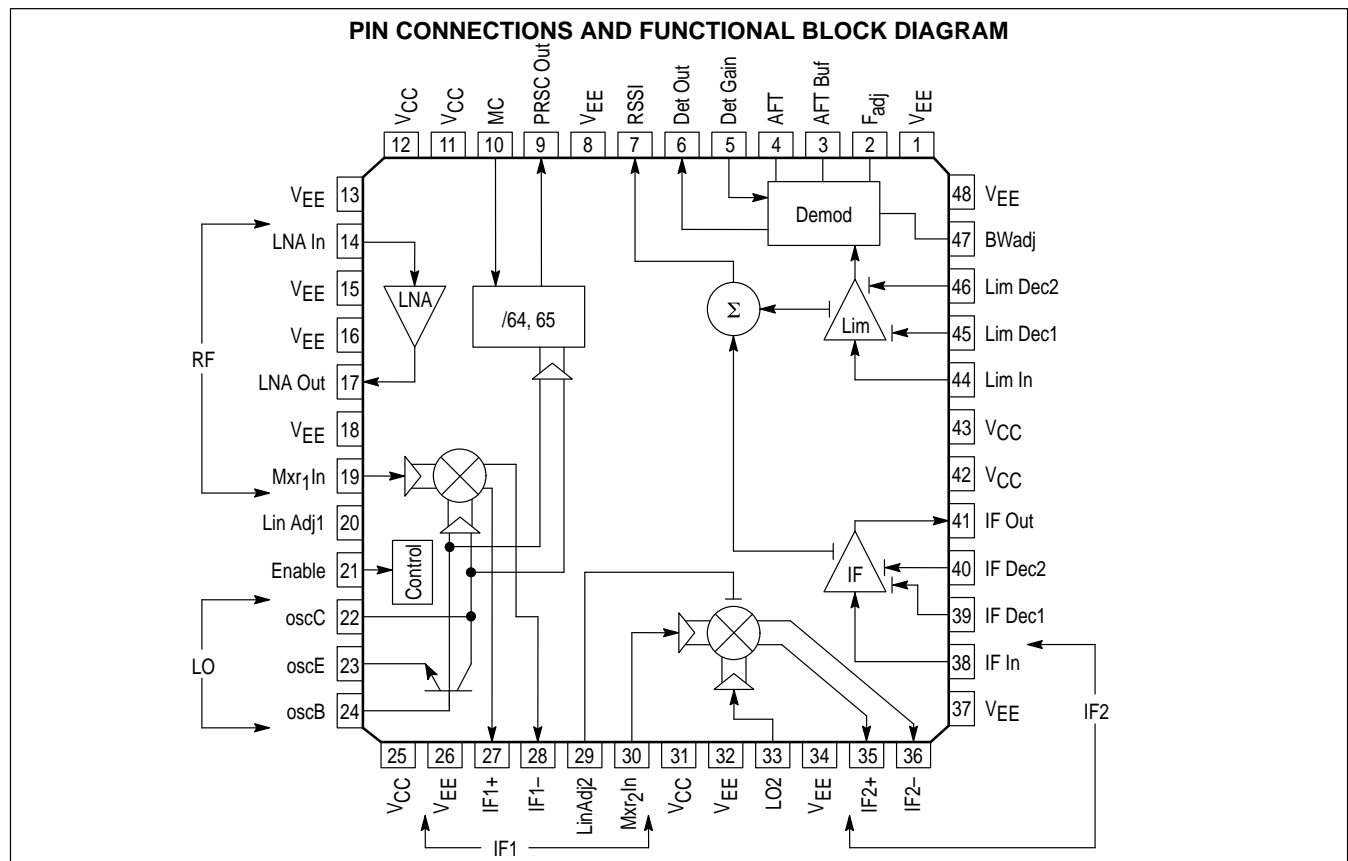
PIN CONNECTIONS AND FUNCTIONAL BLOCK DIAGRAM

$V_{CC}$ 12
$V_{CC}$ 11
MC 10
PRSC Out 9
$V_{EE}$ 8
RSSI 7
Det Out 6
Det Gain 5
AFT 4
AFT Buf 3
$F_{adj}$ 2
$V_{EE}$ 1

$V_{EE}$ 13
LNA In 14
$V_{EE}$ 15
$V_{EE}$ 16
LNA Out 17
$V_{EE}$ 18
$Mxr_1In$ 19
Lin Adj1 20
Enable 21
oscC 22
oscE 23
oscB 24

RF
LO

LNA
/64, 65
Control
Demod
$\Sigma$
Lim
IF

48 $V_{EE}$
47 BWadj
46 Lim Dec2
45 Lim Dec1
44 Lim In
43 $V_{CC}$
42 $V_{CC}$
41 IF Out
40 IF Dec2
39 IF Dec1
38 IF In
37 $V_{EE}$

IF2

25 $V_{CC}$
26 $V_{EE}$
27 IF1+
28 IF1–
29 LinAdj2
30 $Mxr_2In$
31 $V_{CC}$
32 $V_{EE}$
33 LO2
34 $V_{EE}$
35 IF2+
36 IF2–

IF1